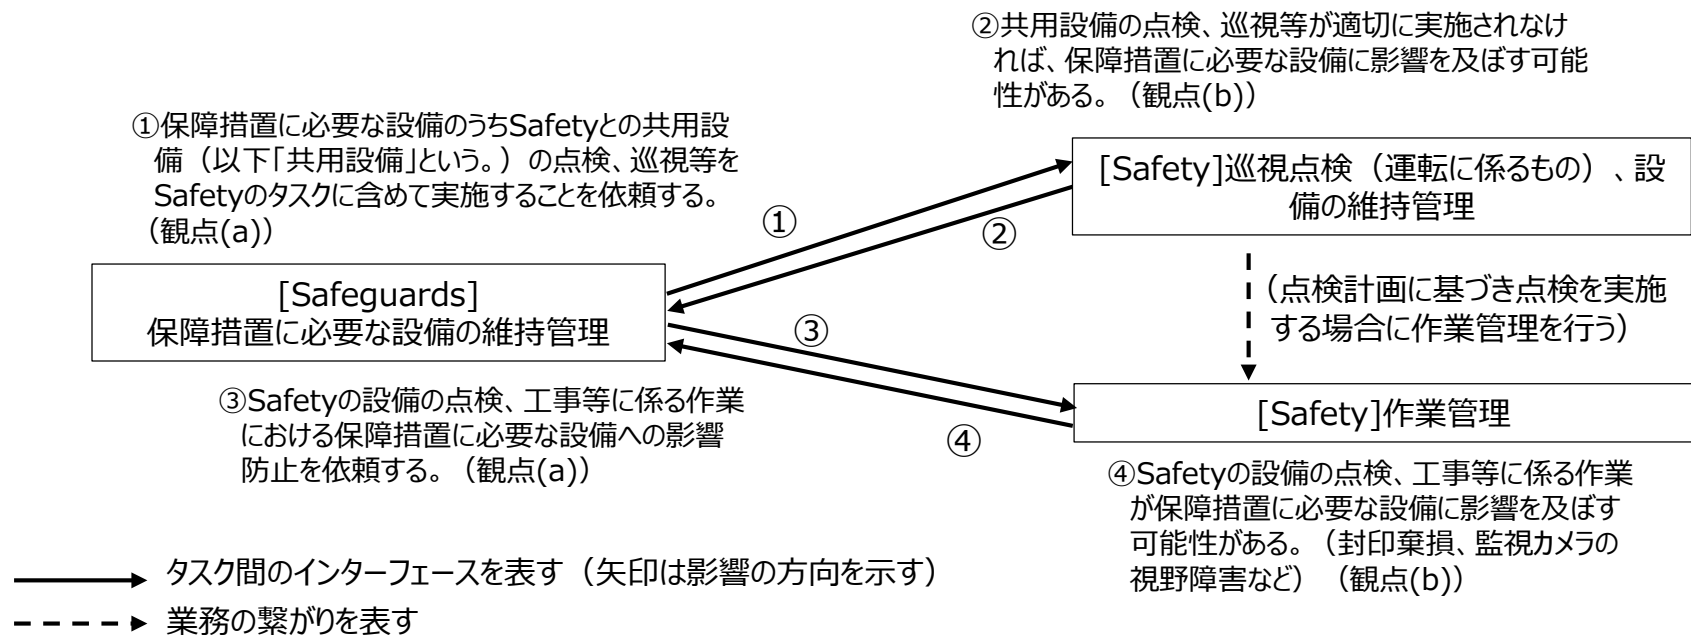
②共用設備の点検、巡視等が適切に実施されなければ、保障措置に必要な設備に影響を及ぼす可能性がある。（観点(b)）

①保障措置に必要な設備のうちSafetyとの共用設備（以下「共用設備」という。）の点検、巡視等をSafetyのタスクに含めて実施することを依頼する。（観点(a)）

[Safety]巡視点検（運転に係るもの）、設備の維持管理

①

②

[Safeguards]
保障措置に必要な設備の維持管理

（点検計画に基づき点検を実施する場合に作業管理を行う）

③

③Safetyの設備の点検、工事等に係る作業における保障措置に必要な設備への影響防止を依頼する。（観点(a)）

[Safety]作業管理

④

④Safetyの設備の点検、工事等に係る作業が保障措置に必要な設備に影響を及ぼす可能性がある。（封印棄損、監視カメラの視野障害など）（観点(b)）

タスク間のインターフェースを表す（矢印は影響の方向を示す）

業務の繋がりを表す